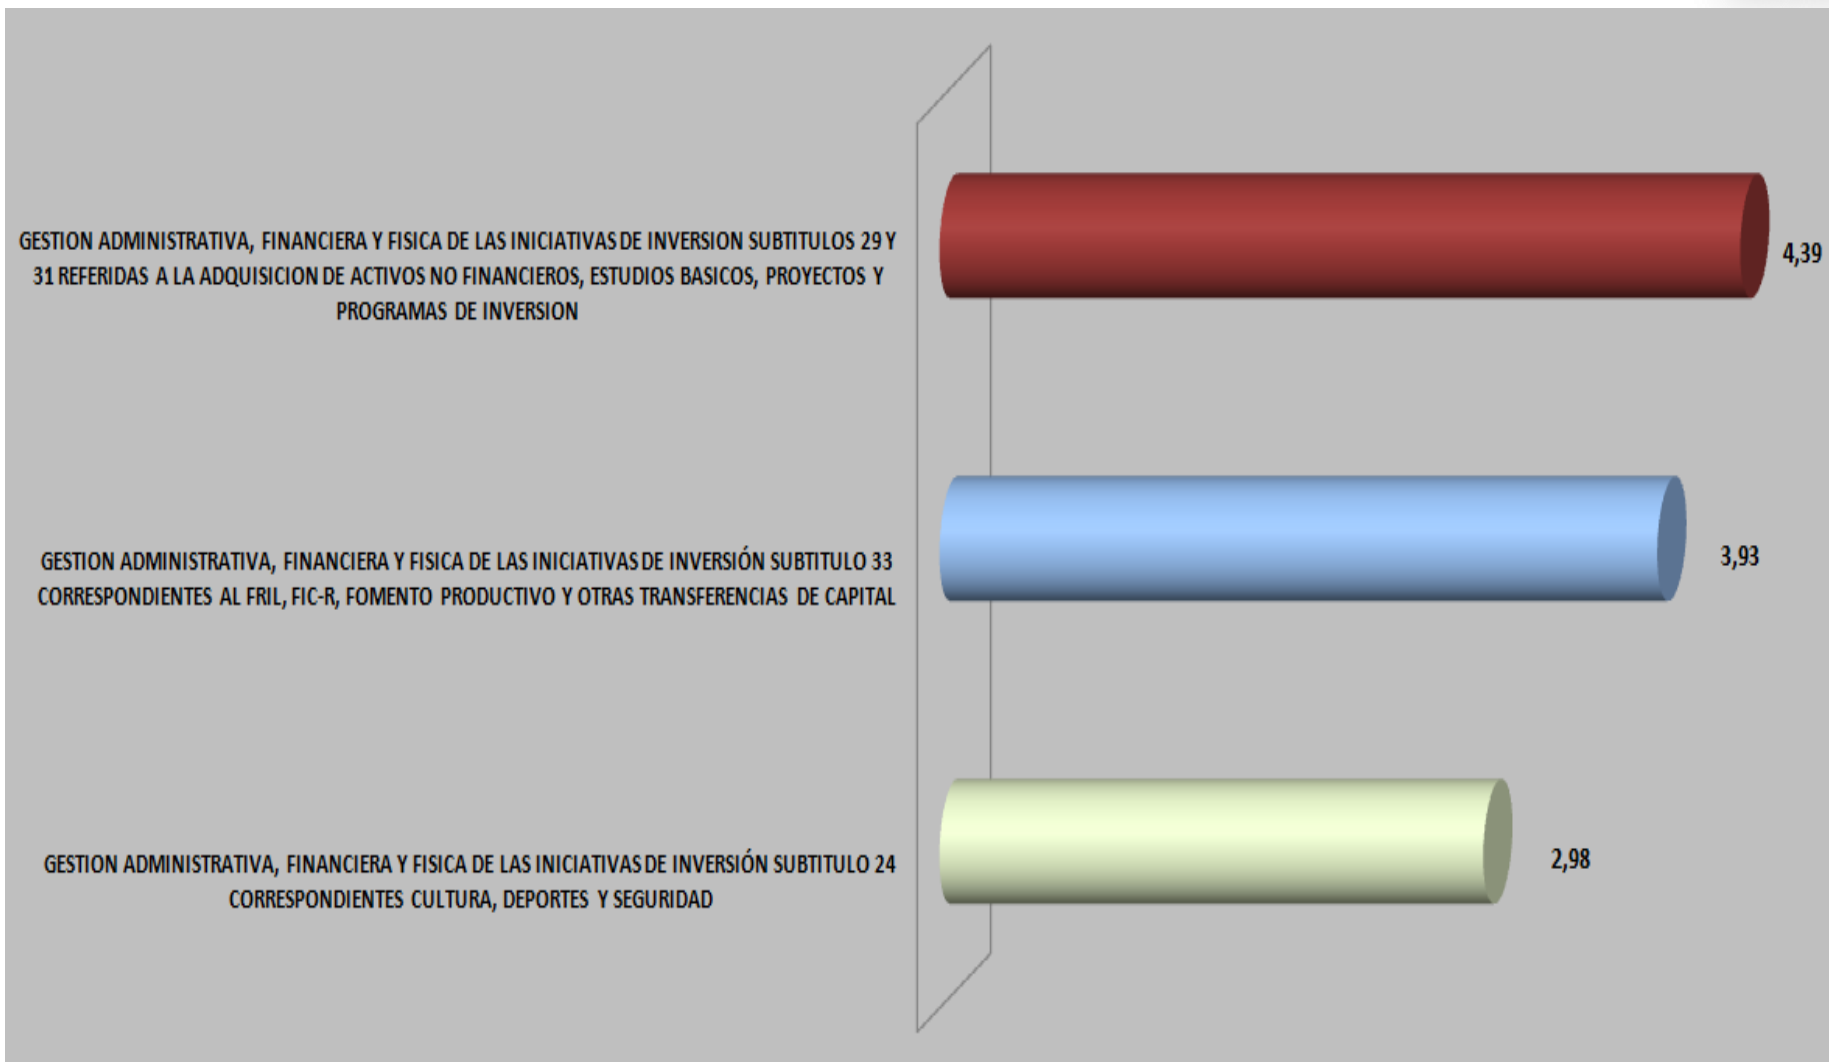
GESTION ADMINISTRATIVA, FINANCIERA Y FISICA DE LAS INICIATIVAS DE INVERSION SUBTITULOS 29 Y 31 REFERIDAS A LA ADQUISICION DE ACTIVOS NO FINANCIEROS, ESTUDIOS BASICOS, PROYECTOS Y PROGRAMAS DE INVERSION

4,39

GESTION ADMINISTRATIVA, FINANCIERA Y FISICA DE LAS INICIATIVAS DE INVERSIÓN SUBTITULO 33 CORRESPONDIENTES AL FRIL, FIC-R, FOMENTO PRODUCTIVO Y OTRAS TRANSFERENCIAS DE CAPITAL

3,93

GESTION ADMINISTRATIVA, FINANCIERA Y FISICA DE LAS INICIATIVAS DE INVERSIÓN SUBTITULO 24 CORRESPONDIENTES CULTURA, DEPORTES Y SEGURIDAD

2,98